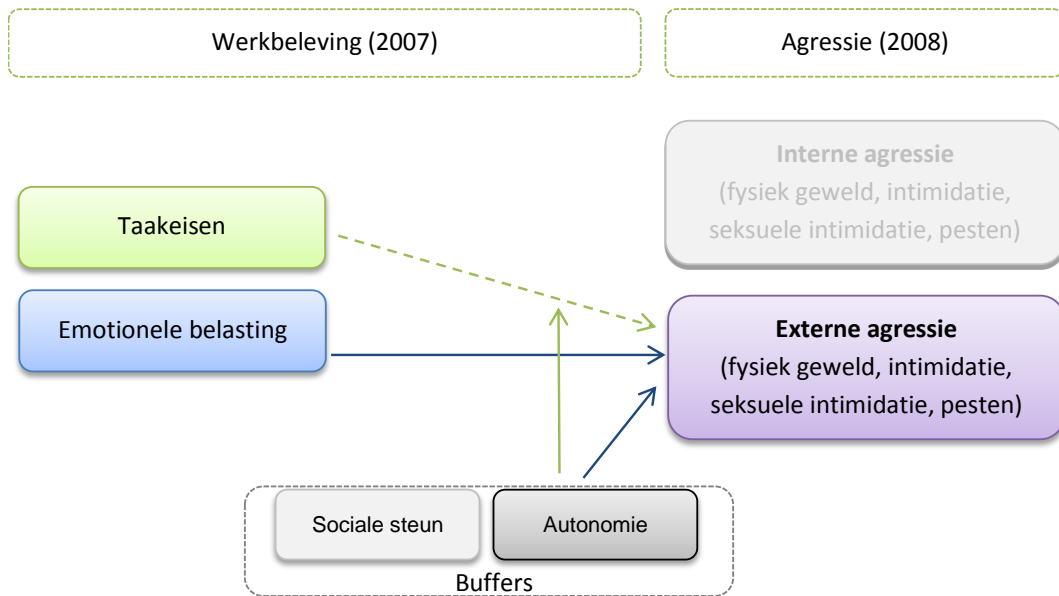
Werkbeleving (2007)

Agressie (2008)

Interne agressie
(fysiek geweld, intimidatie, seksuele intimidatie, pesten)

Taakeisen

Emotionele belasting

Externe agressie
(fysiek geweld, intimidatie, seksuele intimidatie, pesten)

Sociale steun

Autonomie

Buffers